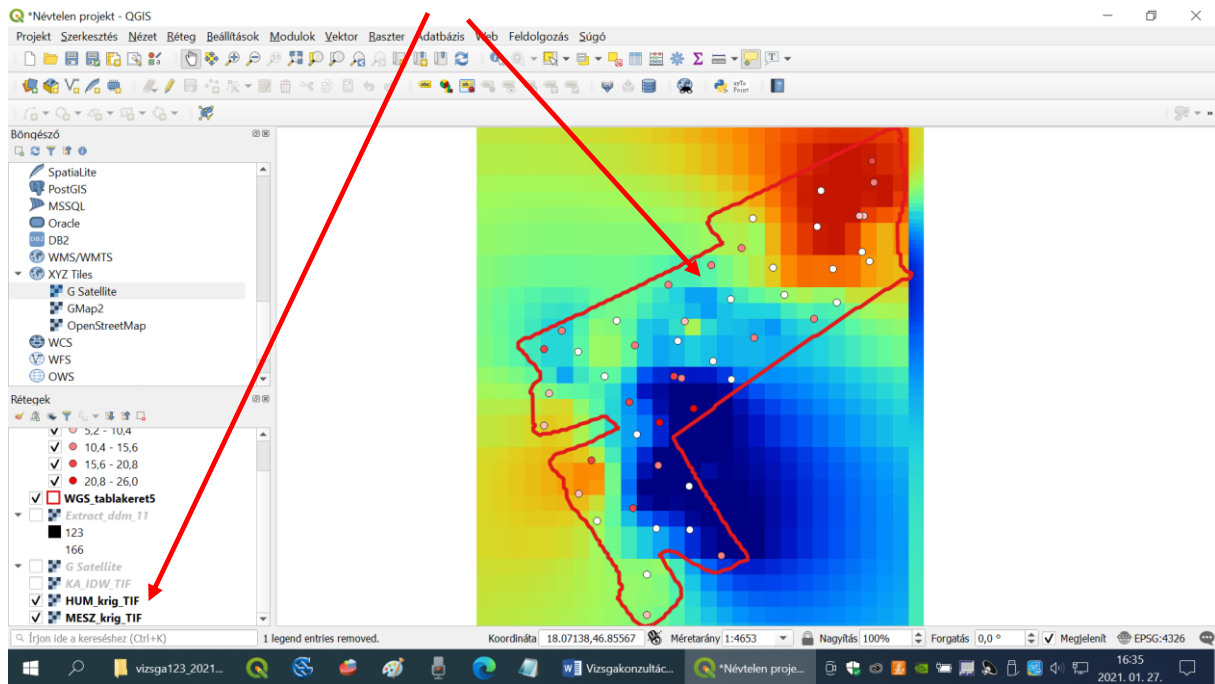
*Névtelen projekt - QGIS

Projekt Szerkesztés Nézet Réteg Beállítások Modulok Vektor Raszter Adatbázis Web Feldolgozás Súgó

Böngésző

SpatiaLite
PostGIS
MSSQL
Oracle
DB2
WMS/WMTS
XYZ Tiles
G Satellite
GMap2
OpenStreetMap
WCS
WFS
OWS

Rétegek

5,2 - 10,4
10,4 - 15,6
15,6 - 20,8
20,8 - 26,0
WGS_tablakeret5
Extract_ddm_11
123
166
G Satellite
KA_IDW_TIF
HUM_krig_TIF
MESZ_krig_TIF

Írjon ide a kereséshez (Ctrl+K)
1 legend entries removed.
Koordináta 18.07138,46.85567
Méretarány 1:4653
Nagyítás 100%
Forgatás 0,0 °
Megjelenít
EPSG:4326

vizsga123_2021...
Vizsgakonzultác...
*Névtelen proje...
16:35
2021. 01. 27.